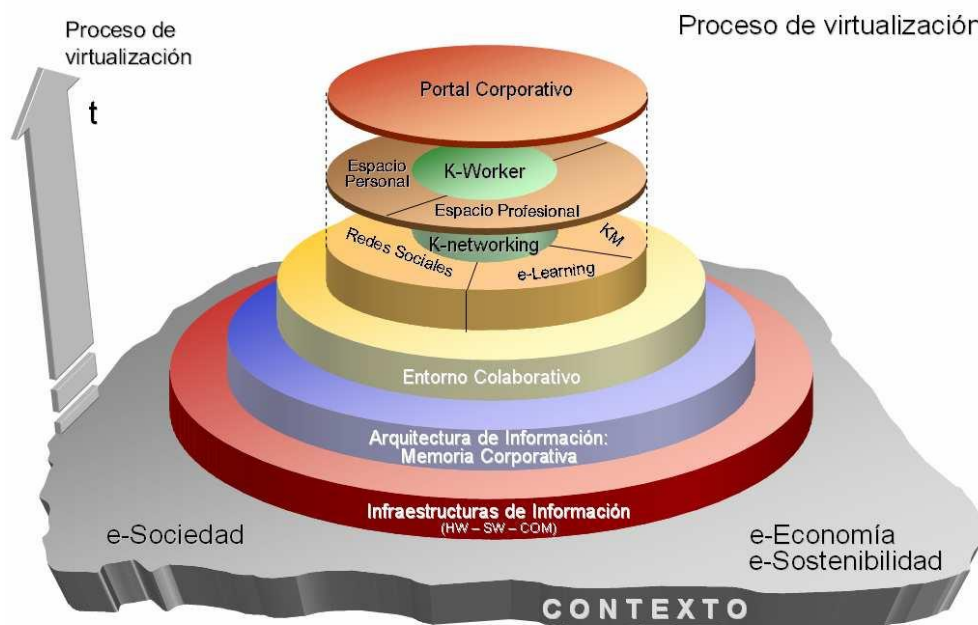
Proceso de virtualización

t

Proceso de virtualización

Portal Corporativo

Espacio Personal

K-Worker

Espacio Profesional

Redes Sociales

K-networking

KM

e-Learning

Entorno Colaborativo

Arquitectura de Información: Memoria Corporativa

Infraestructuras de Información
(HW – SW – COM)

e-Sociedad

e-Economía
e-Sostenibilidad

CONTEXTO